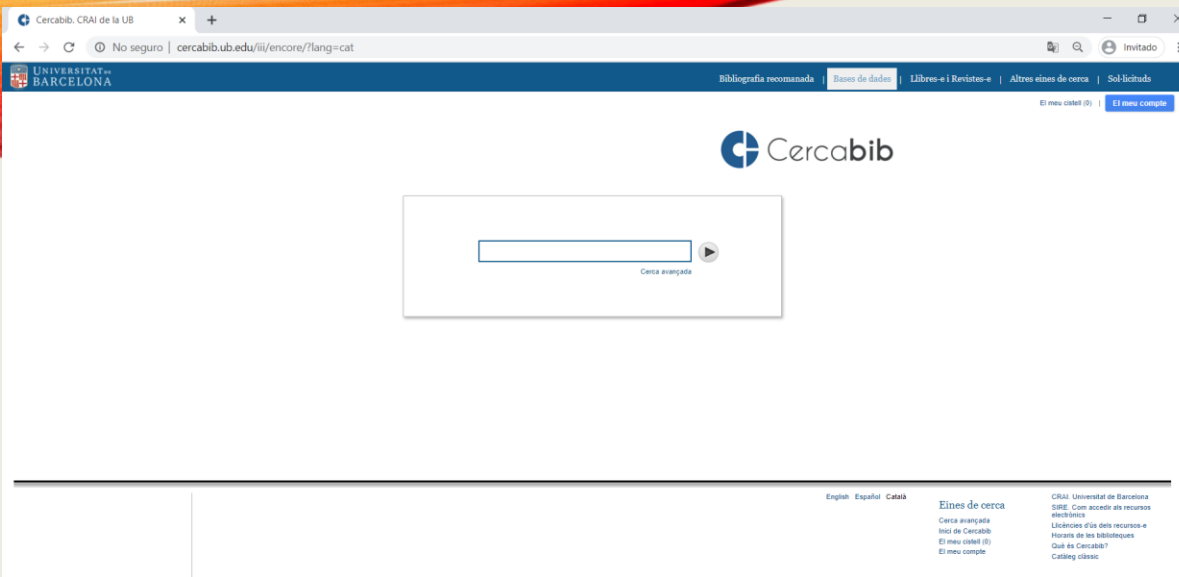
Cercabib. CRAI de la UB

No seguro | cercabib.ub.edu/iii/encore/?lang=cat

Invitado

UNIVERSITAT DE BARCELONA

Bibliografia recomanada | Bases de dades | Llibres-e i Revistes-e | Altres eines de cerca | Sol·licituds

El meu cistell (0) | El meu compte

Cercabib

Cerca avançada

English Español Català

Eines de cerca

Cerca avançada
Inici de Cercabib
El meu cistell (0)
El meu compte

CRAI. Universitat de Barcelona
SIRE. Com accedir als recursos electrònics
Llicències d'ús dels recursos-e
Horaris de les biblioteques
Què és Cercabib?
Catàleg clàssic